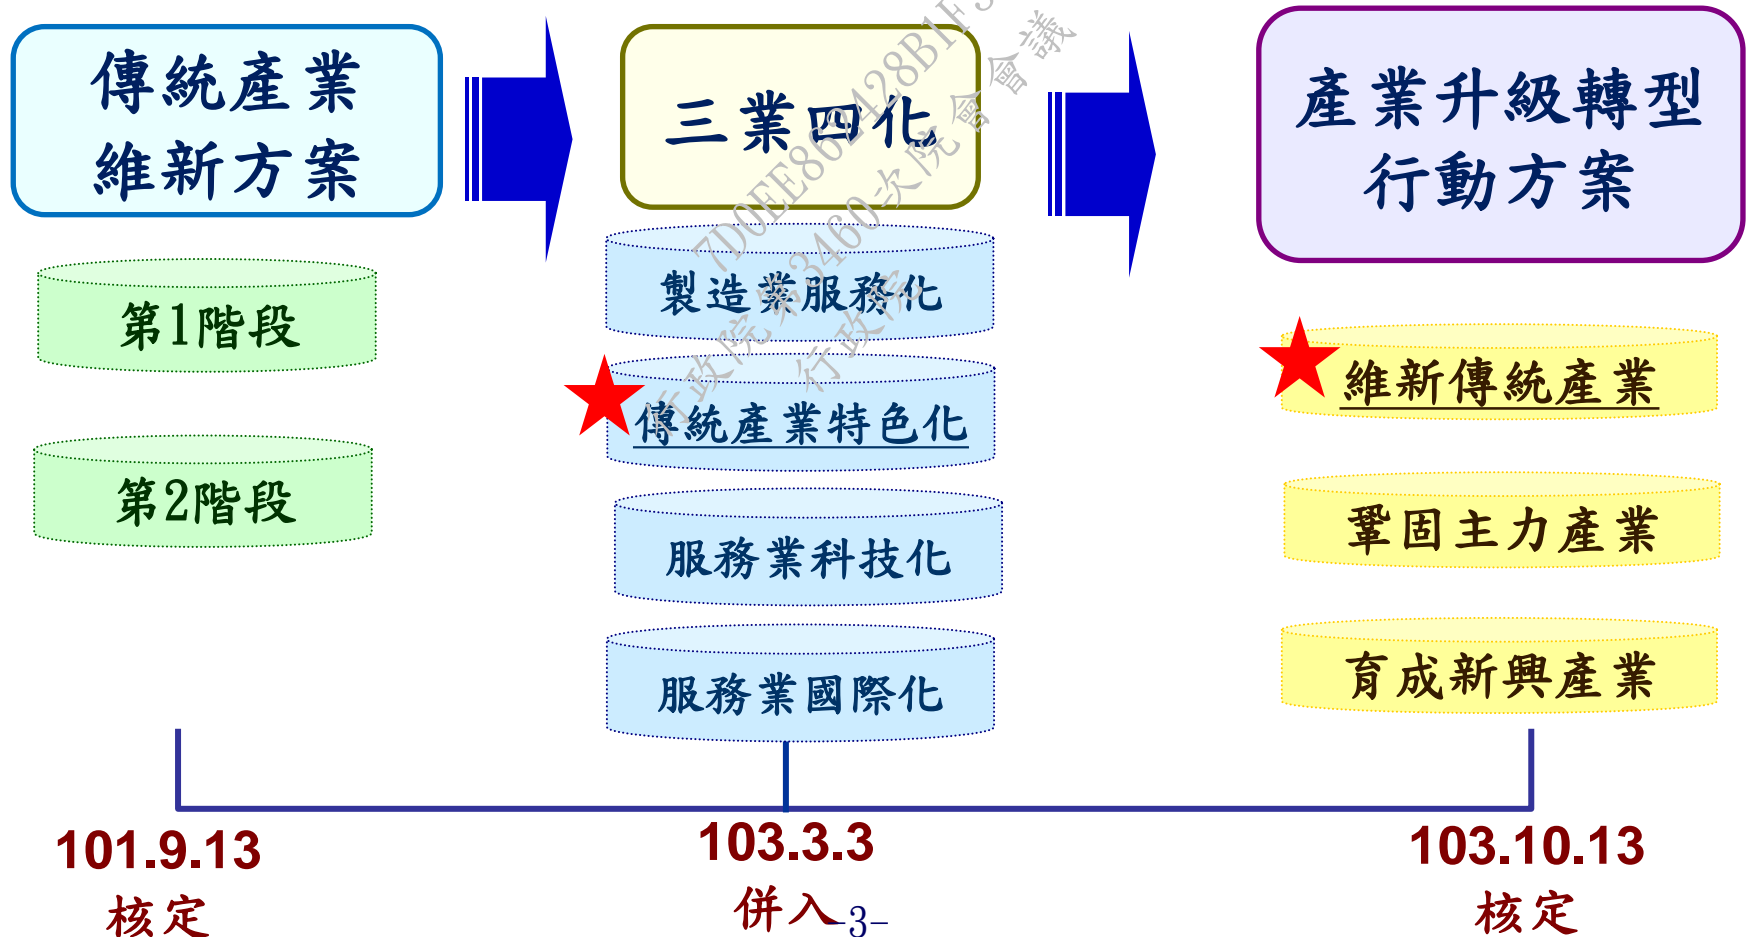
傳統產業維新方案

三業四化

產業升級轉型行動方案

第1階段

第2階段

製造業服務化

傳統產業特色化

服務業科技化

服務業國際化

維新傳統產業

鞏固主力產業

育成新興產業

101.9.13
核定

103.3.3
併入

103.10.13
核定

7D0EE86428B1F3
行政院第3460次院會會議
行政院

-3-